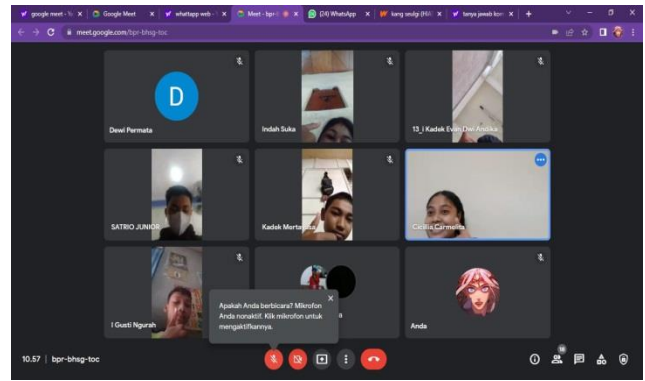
google meet - Ya × Google Meet × whattapp web - × Meet - bpr-I × (24) WhatsApp × kang sedgi (Mi × tanya jawab kon ×

meet.google.com/bpr-bhsg-toc

D

Dewi Permata

Indah Suka

13_I Kadek Evan Dwi Andika

SATRIO JUNIOR

Kadek Merta

Cicilia Carmelita

I Gusti Ngurah

Apakah Anda berbicara? Mikrofon Anda nonaktif. Klik mikrofon untuk mengaktifkannya.

Anda

10.57 | bpr-bhsg-toc

10